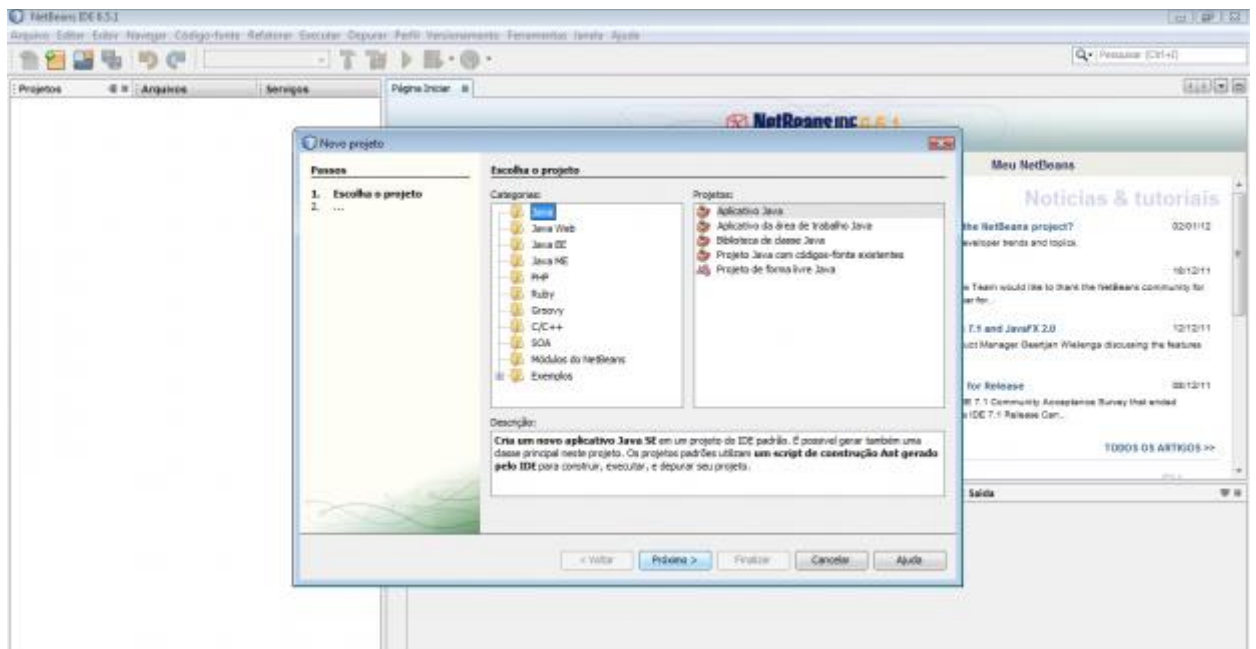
NetBeans IDE 6.5.1

Arquivo Editar Exibir Navegar Código-fonte Refatorar Executar Depurar Perfil Versionamento Ferramentas Janela Ajuda

Pesquisar (Ctrl+I)

Projetos Arquivos Serviços

Página Inicial

NetBeans IDE 6.5.1

Novo projeto

Passos

1. Escolha o projeto
2. ...

Escolha o projeto

Categorias:

Java
Java Web
Java EE
Java ME
PHP
Ruby
Groovy
C/C++
SOA
Módulos do NetBeans
Exemplos

Projetos:

Aplicativo Java
Aplicativo da área de trabalho Java
Biblioteca de classe Java
Projeto Java com códigos-fonte existentes
Projeto de forma livre Java

Descrição:

**Cria um novo aplicativo Java SE** em um projeto do IDE padrão. É possível gerar também uma classe principal neste projeto. Os projetos padrões utilizam **um script de construção Ant gerado pelo IDE** para construir, executar, e depurar seu projeto.

< Voltar Próximo > Finalizar Cancelar Ajuda

Meu NetBeans

Notícias & tutoriais

the NetBeans project? 02/01/12
eveloper trends and topics.

16/12/11
e Team would like to thank the NetBeans community for
er for...

7.1 and JavaFX 2.0 12/12/11
uct Manager Geertjan Wielenga discussing the features

for Release 08/12/11
IE 7.1 Community Acceptance Survey that ended
s IDE 7.1 Release Can...

TODOS OS ARTIGOS >>

Saída